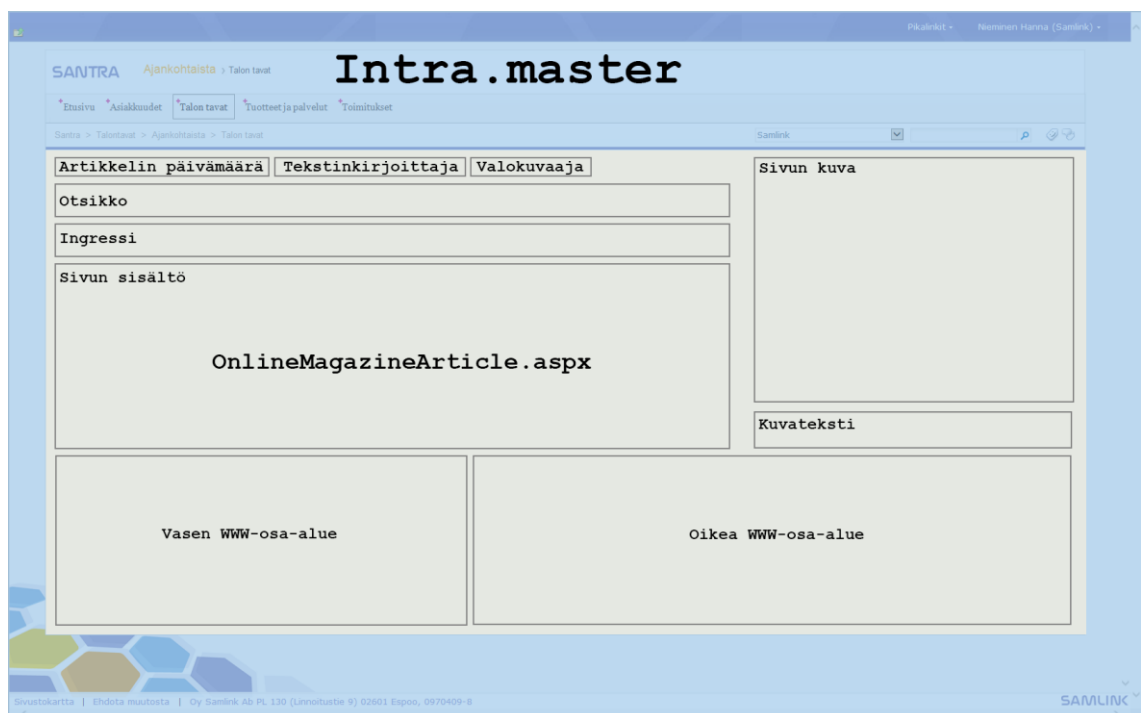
Pikalinkit ▾ Nieminen Hanna (Samlink) ▾

SANTRA Ajankohtaista > Talon tavat

Intra.master

Etusivu Asiakkuudet Talon tavat Tuotteet ja palvelut Toimitukset

Santra > Talontavat > Ajankohtaista > Talon tavat

Samlink

Artikkelin päivämäärä | Tekstinkirjoittaja | Valokuvaaja

Sivun kuva

Otsikko

Ingressi

Sivun sisältö

OnlineMagazineArticle.aspx

Kuvateksti

Vasen WWW-osa-alue

Oikea WWW-osa-alue

Sivustokartta | Ehdota muutosta | Oy Samlink Ab PL 130 (Linnoitustie 9) 02601 Espoo, 0970409-8

SAMLINK